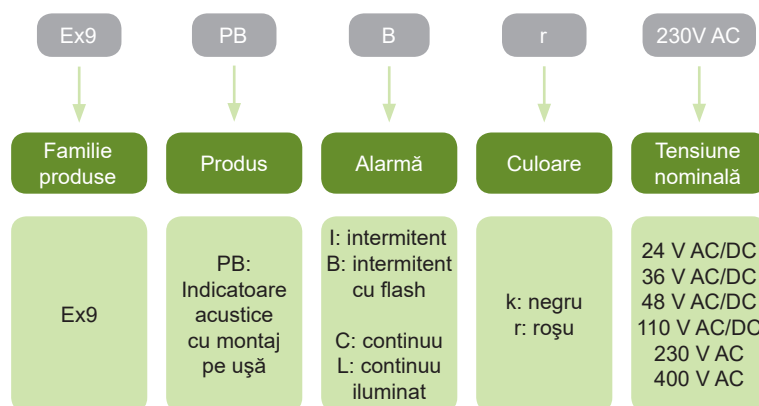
Ex9

PB

B

r

230V AC

Familie produse

Produs

Alarmă

Culoare

Tensiune nominală

Ex9

PB: Indicatoare acustice cu montaj pe uşă

I: intermitent
B: intermitent cu flash

C: continuu
L: continuu iluminat

k: negru
r: roşu

24 V AC/DC
36 V AC/DC
48 V AC/DC
110 V AC/DC
230 V AC
400 V AC